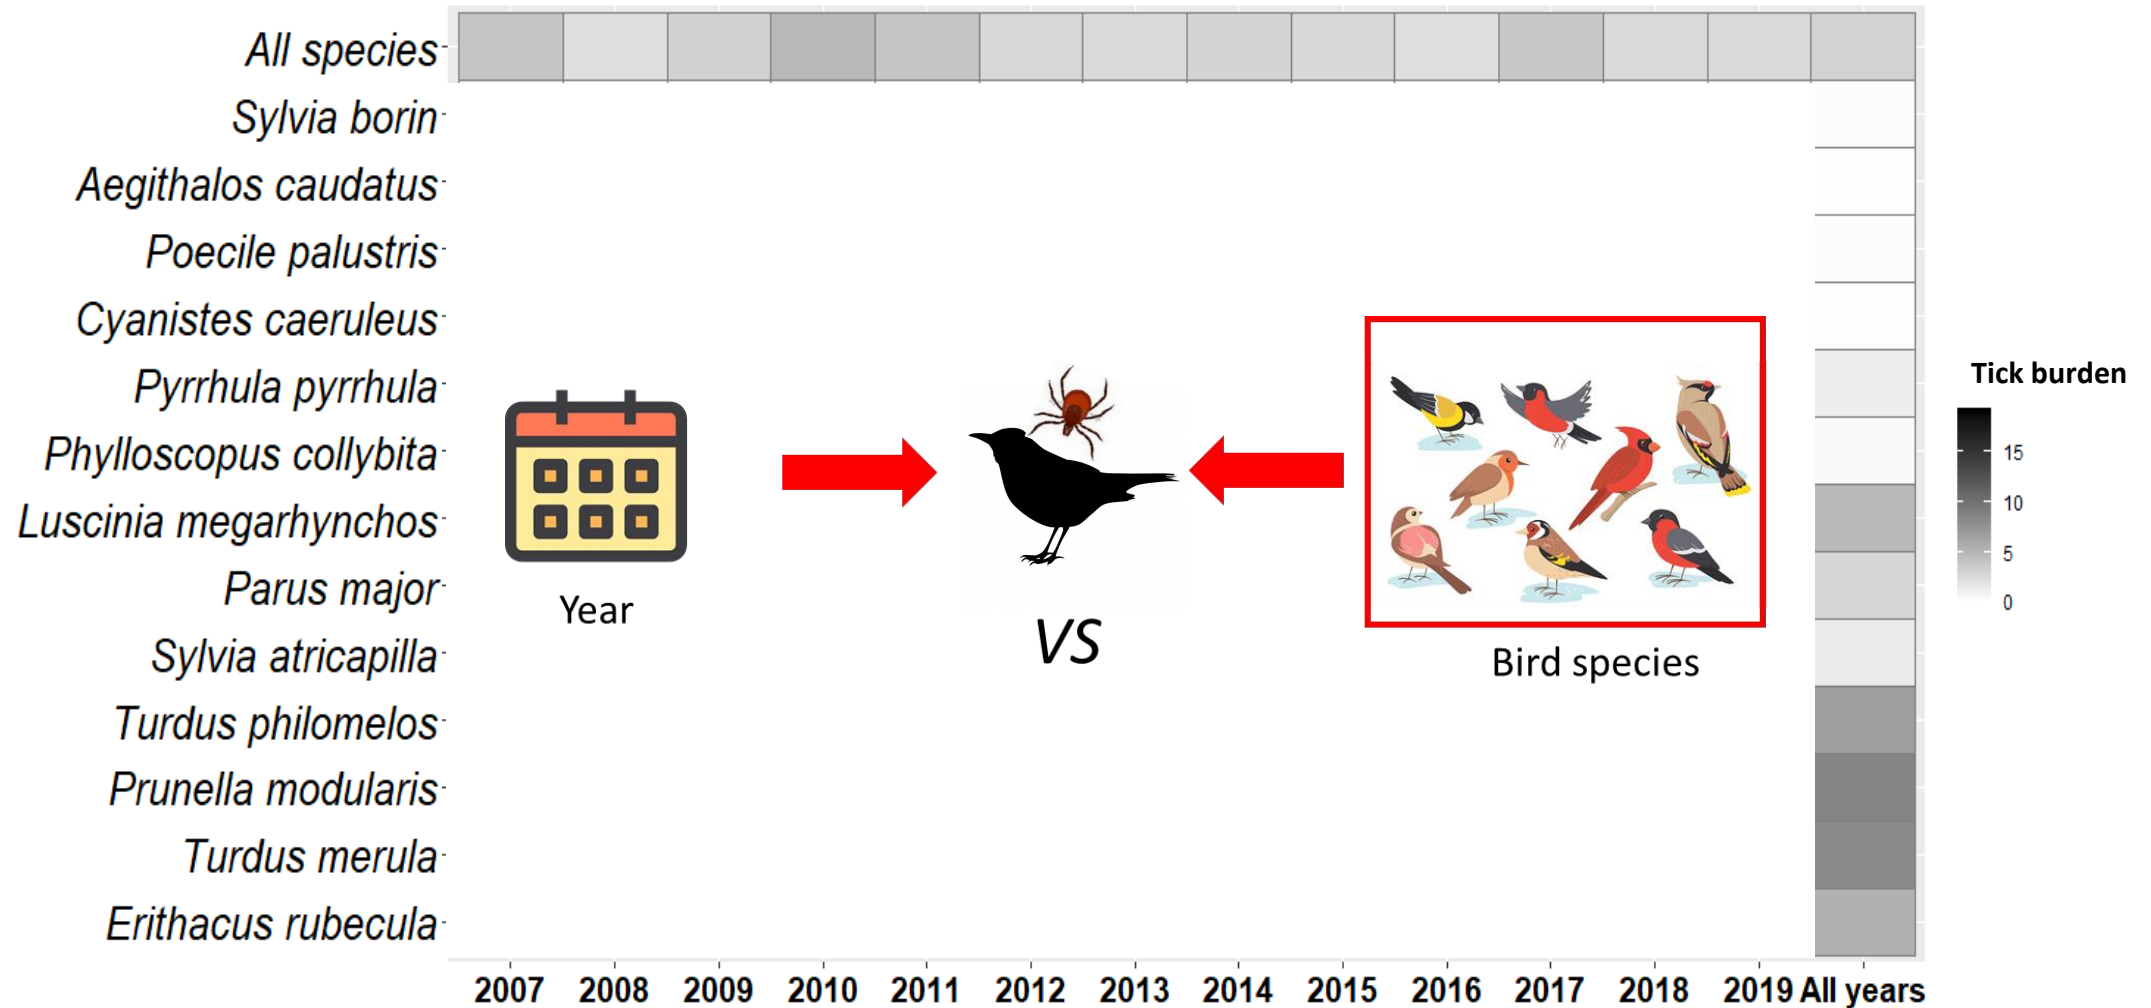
All species
Sylvia borin
Aegithalos caudatus
Poecile palustris
Cyanistes caeruleus
Pyrrhula pyrrhula
Phylloscopus collybita
Luscinia megarhynchos
Parus major
Sylvia atricapilla
Turdus philomelos
Prunella modularis
Turdus merula
Erithacus rubecula

Year

VS

Bird species

Tick burden
15
10
5
0

2007 2008 2009 2010 2011 2012 2013 2014 2015 2016 2017 2018 2019 All years